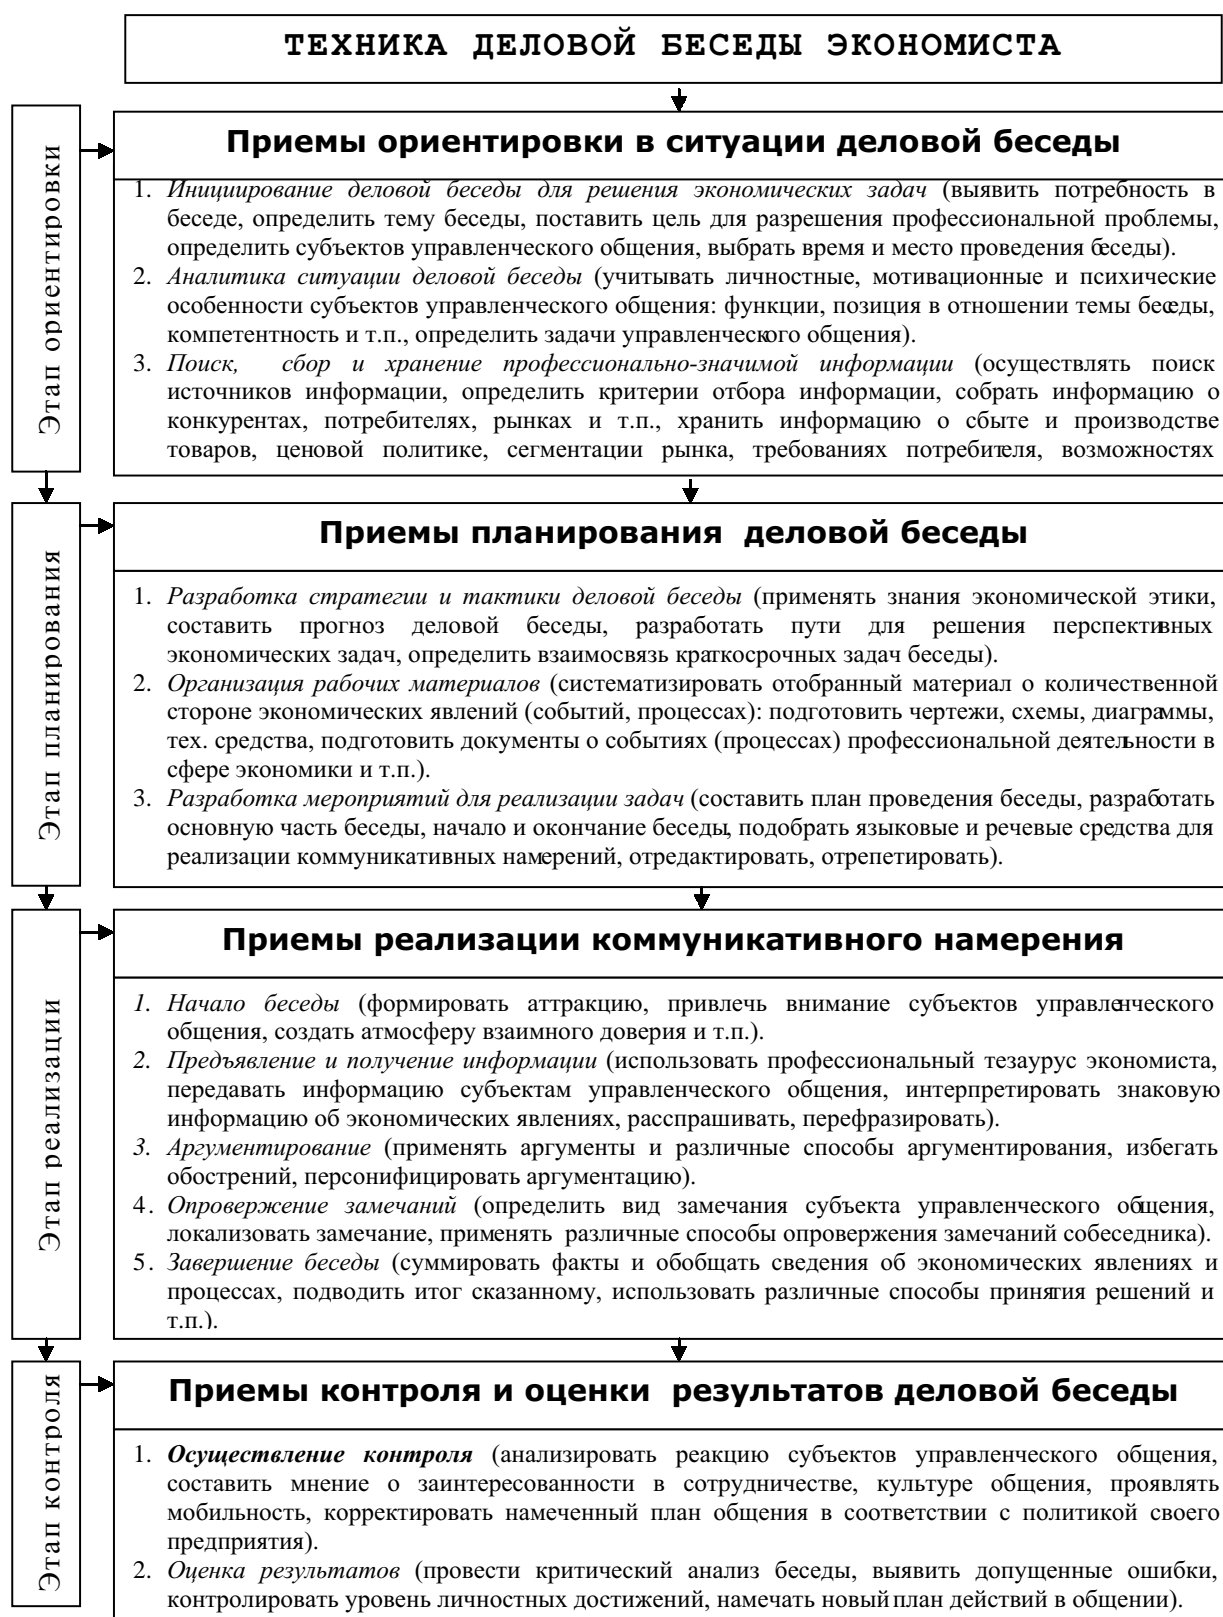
ТЕХНИКА ДЕЛОВОЙ БЕСЕДЫ ЭКОНОМИСТА

Этап ориентировки

Приемы ориентировки в ситуации деловой беседы

1. *Инициирование деловой беседы для решения экономических задач* (выявить потребность в беседе, определить тему беседы, поставить цель для разрешения профессиональной проблемы, определить субъектов управленческого общения, выбрать время и место проведения беседы).
2. *Аналитика ситуации деловой беседы* (учитывать личностные, мотивационные и психические особенности субъектов управленческого общения: функции, позиция в отношении темы беседы, компетентность и т.п., определить задачи управленческого общения).
3. *Поиск, сбор и хранение профессионально-значимой информации* (осуществлять поиск источников информации, определить критерии отбора информации, собрать информацию о конкурентах, потребителях, рынках и т.п., хранить информацию о сбыте и производстве товаров, ценовой политике, сегментации рынка, требованиях потребителя, возможностях

Этап планирования

Приемы планирования деловой беседы

1. *Разработка стратегии и тактики деловой беседы* (применять знания экономической этики, составить прогноз деловой беседы, разработать пути для решения перспективных экономических задач, определить взаимосвязь краткосрочных задач беседы).
2. *Организация рабочих материалов* (систематизировать отобранный материал о количественной стороне экономических явлений (событий, процессах): подготовить чертежи, схемы, диаграммы, тех. средства, подготовить документы о событиях (процессах) профессиональной деятельности в сфере экономики и т.п.).
3. *Разработка мероприятий для реализации задач* (составить план проведения беседы, разработать основную часть беседы, начало и окончание беседы, подобрать языковые и речевые средства для реализации коммуникативных намерений, отредактировать, отрепетировать).

Этап реализации

Приемы реализации коммуникативного намерения

*1. Начало беседы* (формировать аттракцию, привлечь внимание субъектов управленческого общения, создать атмосферу взаимного доверия и т.п.).
*2. Предъявление и получение информации* (использовать профессиональный тезаурус экономиста, передавать информацию субъектам управленческого общения, интерпретировать знаковую информацию об экономических явлениях, расспрашивать, перефразировать).
*3. Аргументирование* (применять аргументы и различные способы аргументирования, избегать обострений, персонифицировать аргументацию).
4. *Опровержение замечаний* (определить вид замечания субъекта управленческого общения, локализовать замечание, применять различные способы опровержения замечаний собеседника).
5. *Завершение беседы* (суммировать факты и обобщать сведения об экономических явлениях и процессах, подводить итог сказанному, использовать различные способы принятия решений и т.п.).

Этап контроля

Приемы контроля и оценки результатов деловой беседы

1. ***Осуществление контроля*** (анализировать реакцию субъектов управленческого общения, составить мнение о заинтересованности в сотрудничестве, культуре общения, проявлять мобильность, корректировать намеченный план общения в соответствии с политикой своего предприятия).
2. *Оценка результатов* (провести критический анализ беседы, выявить допущенные ошибки, контролировать уровень личностных достижений, намечать новый план действий в общении).